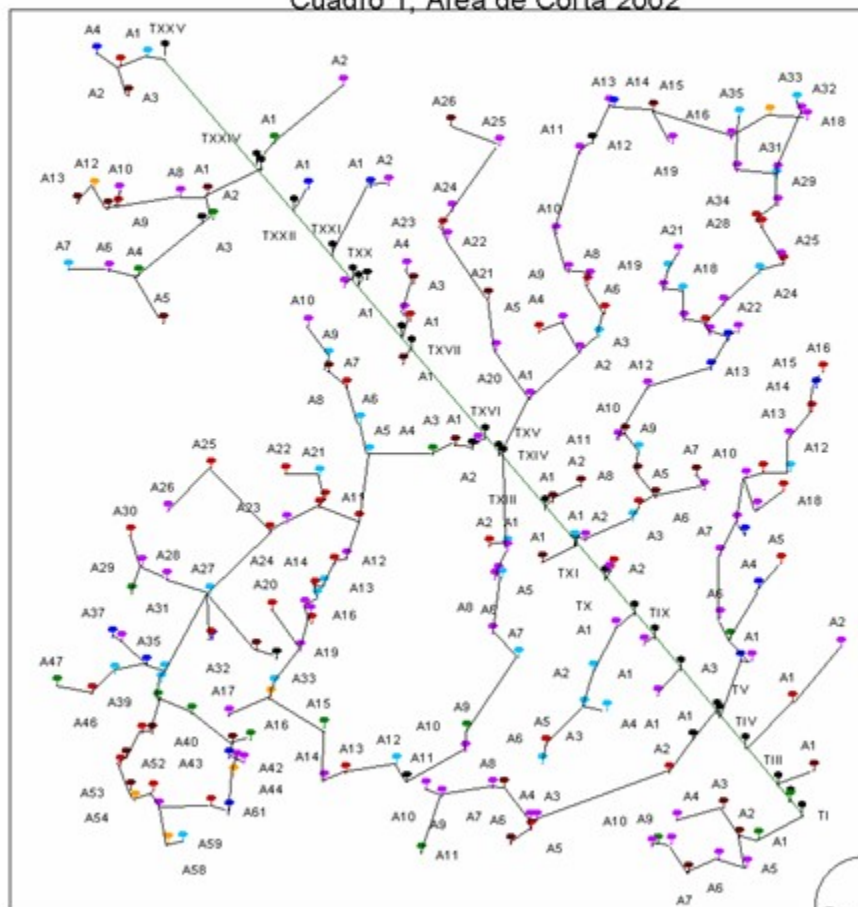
Cuadro 1, Área de Corta 2002

A4 A1 TXXV
A2 A3
A2
A1
TXXIV
A12 A10 A8 A1
A13 A2
A9
A1 A1 A2
TXXI
TXXII
A3
A7 A6 A4
A5
A23
A4 TXX
A3
A1
A1
TXVII
A1
A10
A9
A7
A8 A6
A5 A4 A3 A1 TXVI
TXV
TXIV
A26
A25
A24
A22
A21
A5 A20
A1
A11
A10
A9
A4
A8
A6
A3
A2
A13 A14 A15
A12
A16
A19
A35
A33 A32
A18
A31
A29
A34
A28
A21
A19 A18
A25
A24
A22
A12
A13
A10
A9
A5
A7 A10
A16
A15
A14
A13
A12
A18
A25
A26
A22 A21
A11
A30
A23
A24 A14
A12
A29
A28 A27
A13
A31
A20
A16
A37
A35
A19
A47
A32
A33
A39
A17
A15
A46
A16
A40
A14 A13 A12
A52 A43 A42
A53
A44
A54
A61
A59
A58
A2
TXIII
A2 A1
A8 A6
A5
A7
A9
A10
A11
A8
A10
A9
A7 A6
A4 A3
A5
A11
A11 A2
A1 A8
A1 A2
A1
TXI
A2
A3
A6
A7
A5
A4
TX
TIX
A1
A1
A2
A1
A3
A5
A3
A6
A4 A1
A1
A2
TV
TIV
A1
A2
A1
TIII
A1
A4
A3
A2
TI
A10 A9
A1
A5
A7
A6